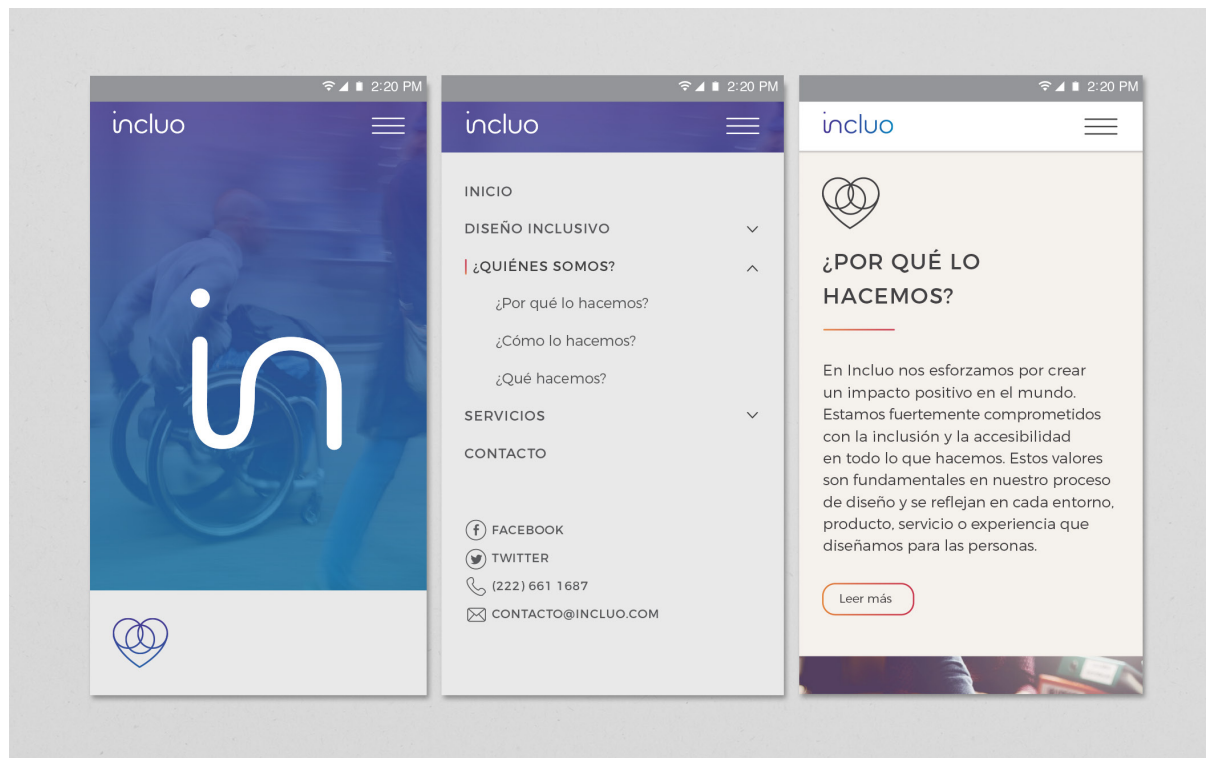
2:20 PM

incluo

in

2:20 PM

incluo

INICIO

DISEÑO INCLUSIVO

¿QUIÉNES SOMOS?

¿Por qué lo hacemos?

¿Cómo lo hacemos?

¿Qué hacemos?

SERVICIOS

CONTACTO

FACEBOOK

TWITTER

(222) 661 1687

CONTACTO@INCLUO.COM

2:20 PM

incluo

¿POR QUÉ LO HACEMOS?

En Incluo nos esforzamos por crear un impacto positivo en el mundo. Estamos fuertemente comprometidos con la inclusión y la accesibilidad en todo lo que hacemos. Estos valores son fundamentales en nuestro proceso de diseño y se reflejan en cada entorno, producto, servicio o experiencia que diseñamos para las personas.

Leer más